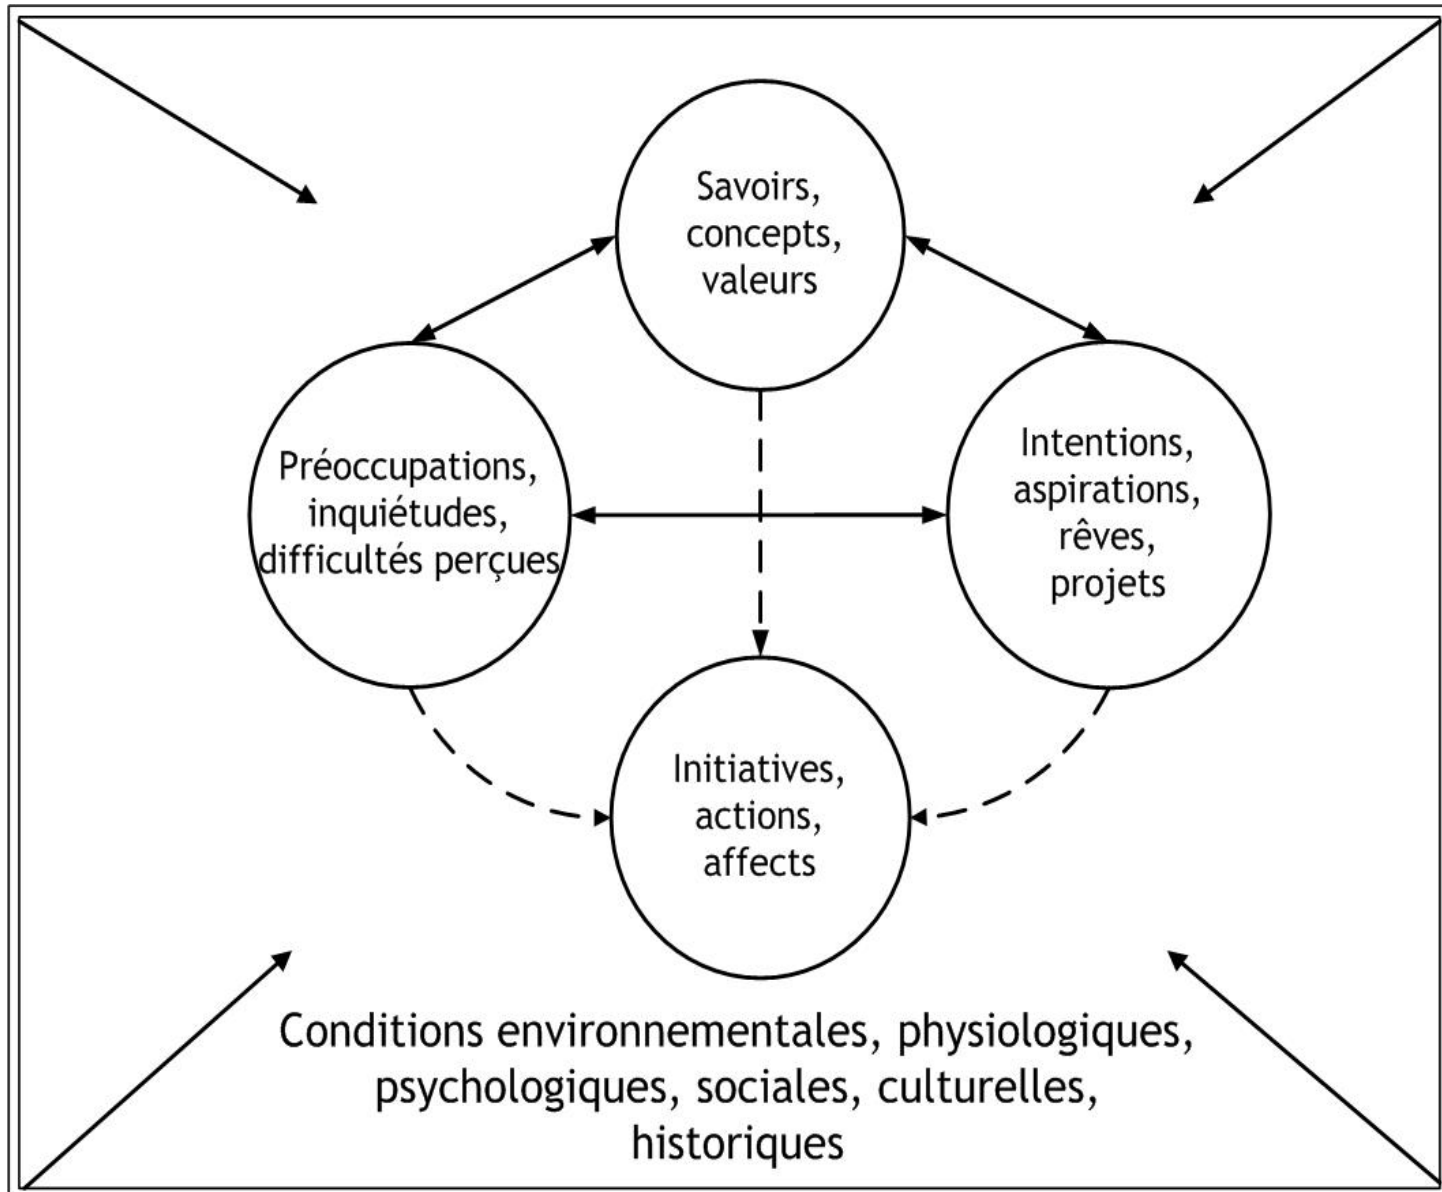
Savoirs, concepts, valeurs

Préoccupations, inquiétudes, difficultés perçues

Intentions, aspirations, rêves, projets

Initiatives, actions, affects

Conditions environnementales, physiologiques, psychologiques, sociales, culturelles, historiques